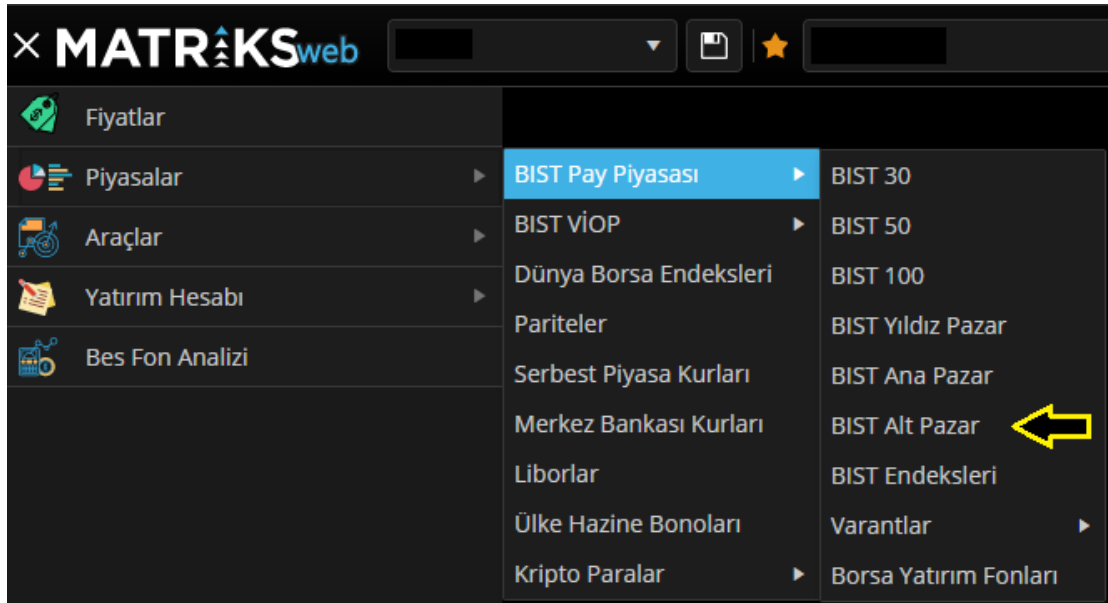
× MATRİKSweb

Fiyatlar
Piyasalar
Araçlar
Yatırım Hesabı
Bes Fon Analizi

BIST Pay Piyasası
BIST VİOP
Dünya Borsa Endeksleri
Pariteler
Serbest Piyasa Kurları
Merkez Bankası Kurları
Liborlar
Ülke Hazine Bonoları
Kripto Paralar

BIST 30
BIST 50
BIST 100
BIST Yıldız Pazar
BIST Ana Pazar
BIST Alt Pazar
BIST Endeksleri
Varantlar
Borsa Yatırım Fonları